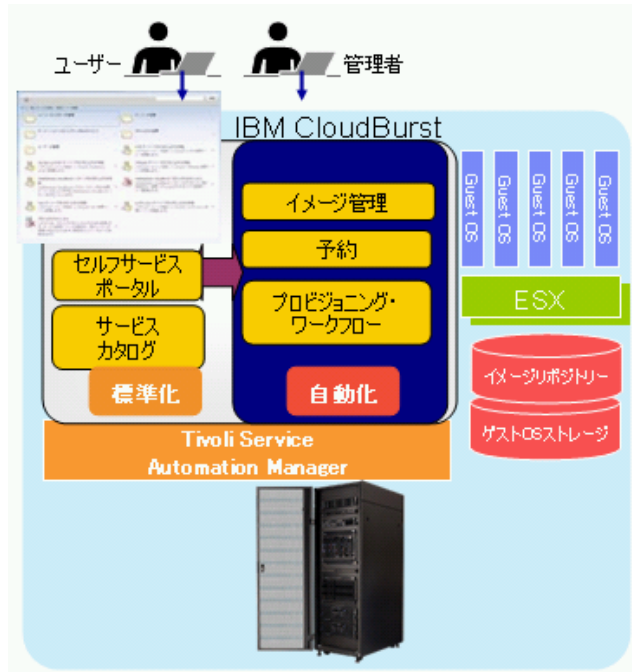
ユーザー

管理者

IBM CloudBurst

イメージ管理

予約

プロビジョニング・ワークフロー

自動化

セルフサービスポータル

サービスカタログ

標準化

Guest OS

Guest OS

Guest OS

Guest OS

Guest OS

ESX

イメージリポジトリー

ゲストOSストレージ

Tivoli Service Automation Manager